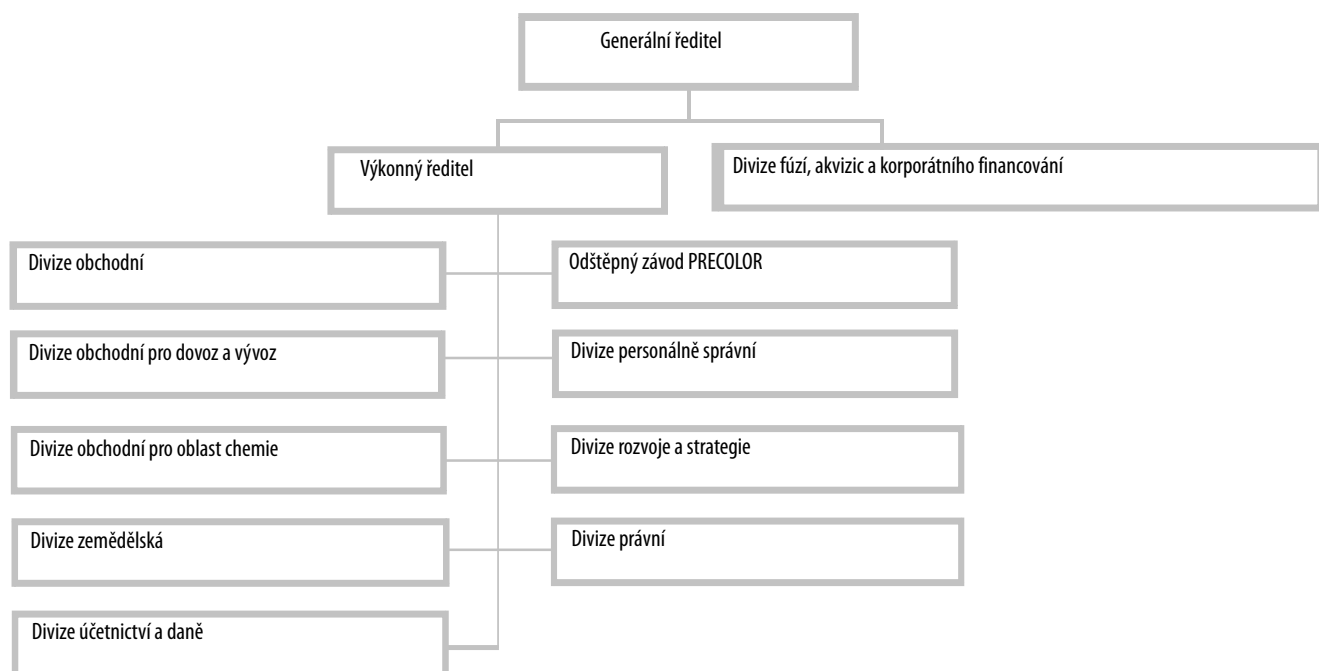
Generální ředitel

Výkonný ředitel

Divize fúzí, akvizic a korporátního financování

Divize obchodní

Odštěpný závod PRECOLOR

Divize obchodní pro dovoz a vývoz

Divize personálně správní

Divize obchodní pro oblast chemie

Divize rozvoje a strategie

Divize zemědělská

Divize právní

Divize účetnictví a daně